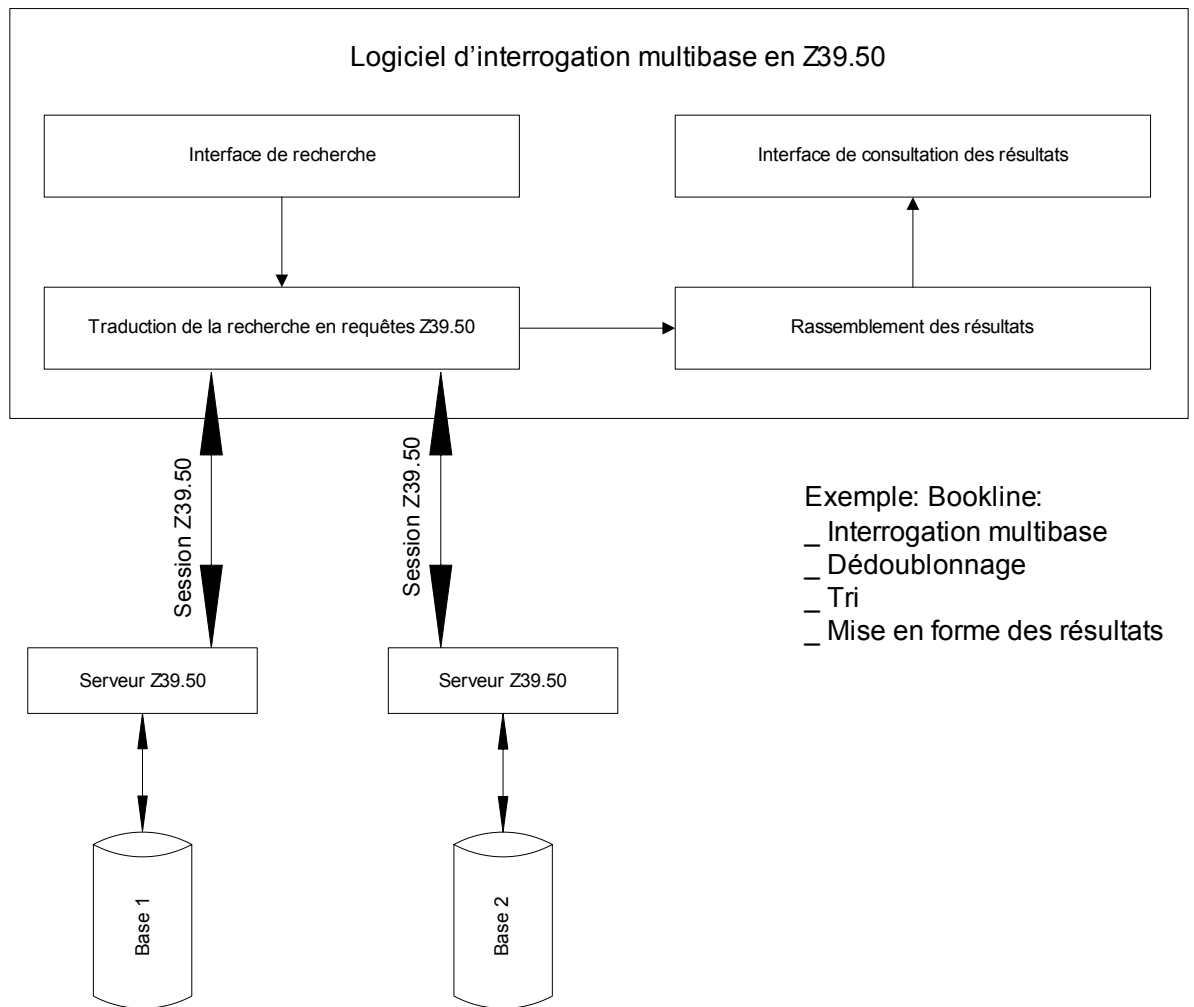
Logiciel d'interrogation multibase en Z39.50

Interface de recherche

Interface de consultation des résultats

Traduction de la recherche en requêtes Z39.50

Rassemblement des résultats

Session Z39.50

Session Z39.50

Exemple: Bookline:
_ Interrogation multibase
_ Dédoublonnage
_ Tri
_ Mise en forme des résultats

Serveur Z39.50

Serveur Z39.50

Base 1

Base 2